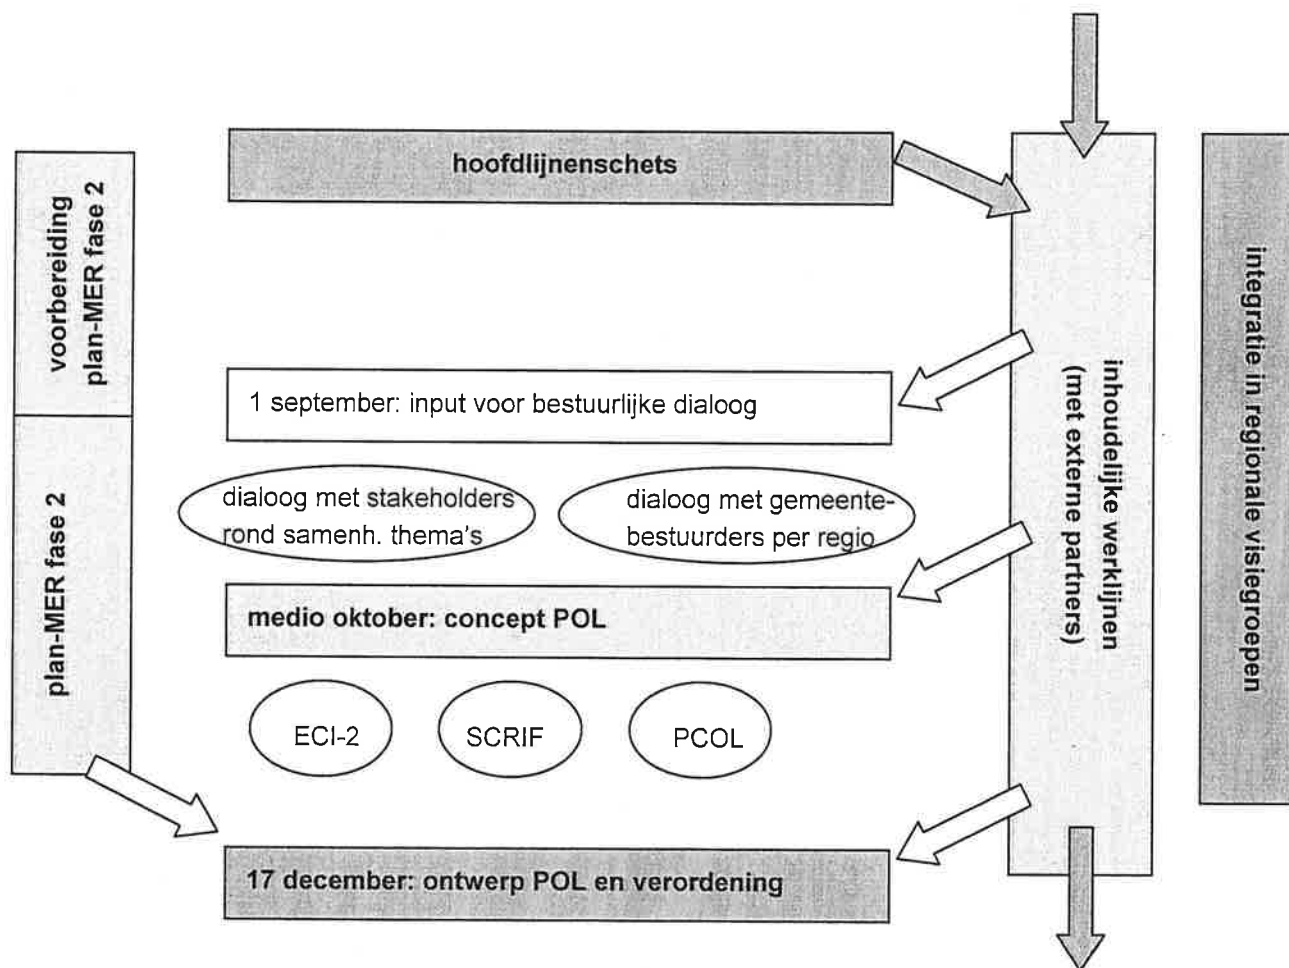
voorbereiding plan-MER fase 2

plan-MER fase 2

hoofdlijnenschets

1 september: input voor bestuurlijke dialoog

dialoog met stakeholders rond samenh. thema's

dialoog met gemeentebestuurders per regio

medio oktober: concept POL

ECI-2

SCRIF

PCOL

17 december: ontwerp POL en verordening

inhoudelijke werklijnen (met externe partners)

integratie in regionale visiegroepen